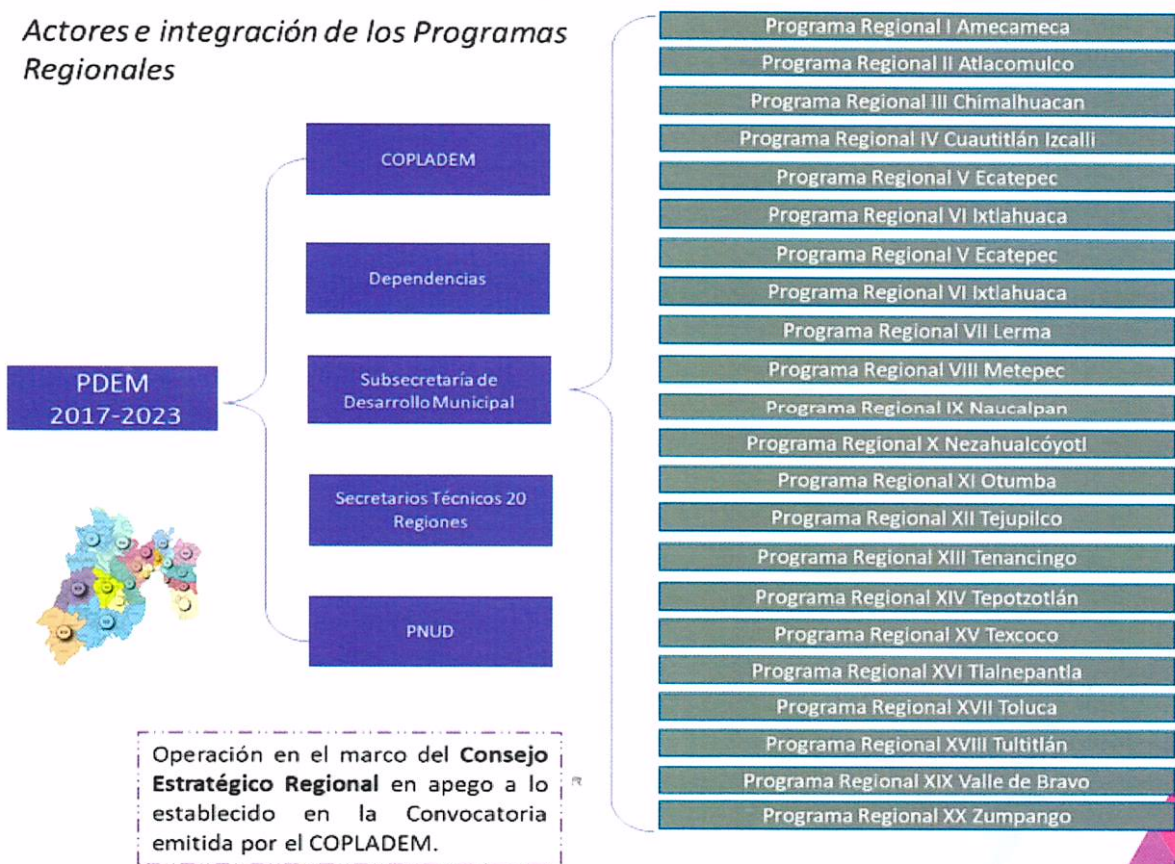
Actores e integración de los Programas Regionales

PDEM
2017-2023

COPLADEM

Dependencias

Subsecretaría de Desarrollo Municipal

Secretarios Técnicos 20 Regiones

PNUD

Programa Regional I Amecameca
Programa Regional II Atlacomulco
Programa Regional III Chimalhuacan
Programa Regional IV Cuautitlán Izcalli
Programa Regional V Ecatepec
Programa Regional VI Ixtlahuaca
Programa Regional V Ecatepec
Programa Regional VI Ixtlahuaca
Programa Regional VII Lerma
Programa Regional VIII Metepec
Programa Regional IX Naucalpan
Programa Regional X Nezahualcóyotl
Programa Regional XI Otumba
Programa Regional XII Tejupilco
Programa Regional XIII Tenancingo
Programa Regional XIV Tepotzotlán
Programa Regional XV Texcoco
Programa Regional XVI Tlalnepantla
Programa Regional XVII Toluca
Programa Regional XVIII Tultitlán
Programa Regional XIX Valle de Bravo
Programa Regional XX Zumpango

Operación en el marco del **Consejo Estratégico Regional** en apego a lo establecido en la Convocatoria emitida por el COPLADEM.